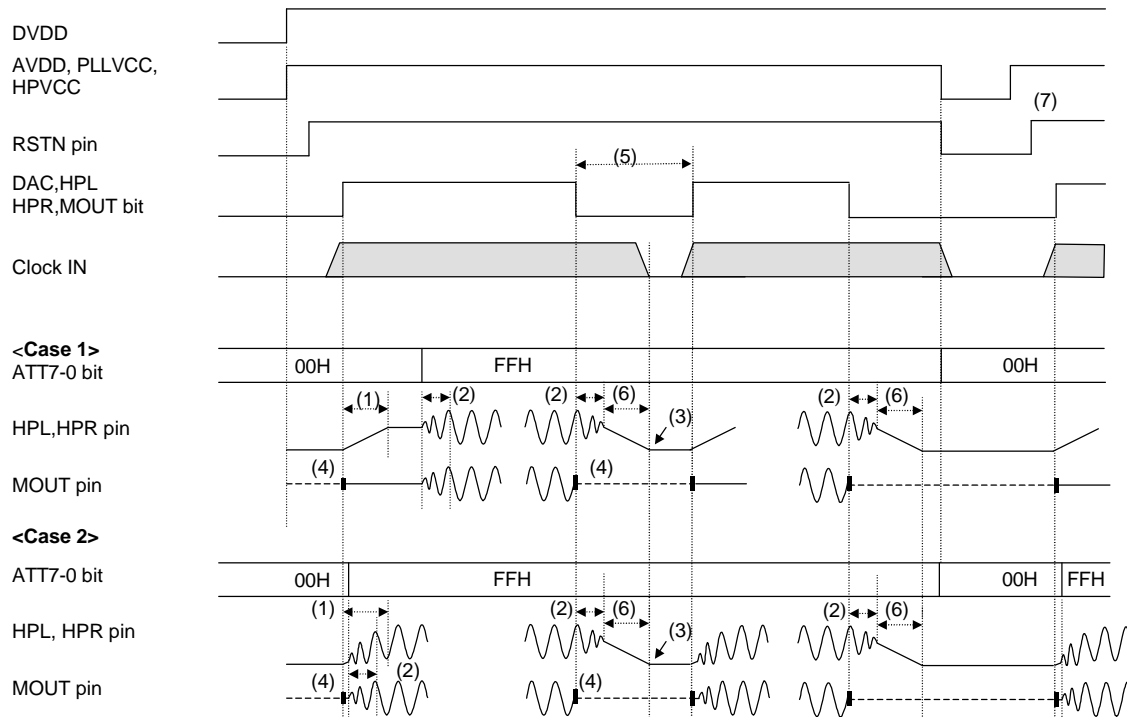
DVDD

AVDD, PLLVCC, HPVCC

(7)

RSTN pin

(5)

DAC,HPL HPR,MOUT bit

Clock IN

<Case 1>
ATT7-0 bit

00H

FFH

00H

HPL,HPR pin

(1)

(2)

(2)

(6)

(3)

(2)

(6)

MOUT pin

(4)

(4)

<Case 2>

ATT7-0 bit

00H

FFH

00H

FFH

HPL, HPR pin

(1)

(2)

(6)

(3)

(2)

(6)

MOUT pin

(4)

(2)

(4)